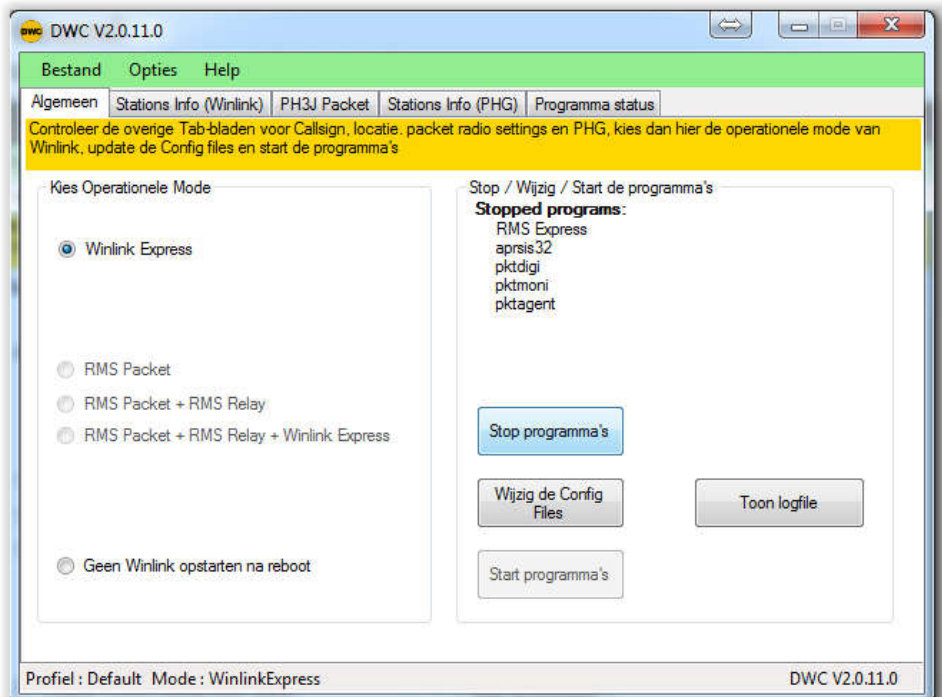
DWC DWC V2.0.11.0

Bestand Opties Help

Algemeen | Stations Info (Winlink) | PH3J Packet | Stations Info (PHG) | Programma status

Controleer de overige Tab-bladen voor Callsign, locatie. packet radio settings en PHG, kies dan hier de operationele mode van Winlink, update de Config files en start de programma's

Kies Operationele Mode

Winlink Express

RMS Packet

RMS Packet + RMS Relay

RMS Packet + RMS Relay + Winlink Express

Geen Winlink opstarten na reboot

Stop / Wijzig / Start de programma's

Stopped programs:
RMS Express
aprsis32
pktdigi
pktmoni
pktagent

Stop programma's

Wijzig de Config Files

Toon logfile

Start programma's

Profiel : Default Mode : WinlinkExpress

DWC V2.0.11.0